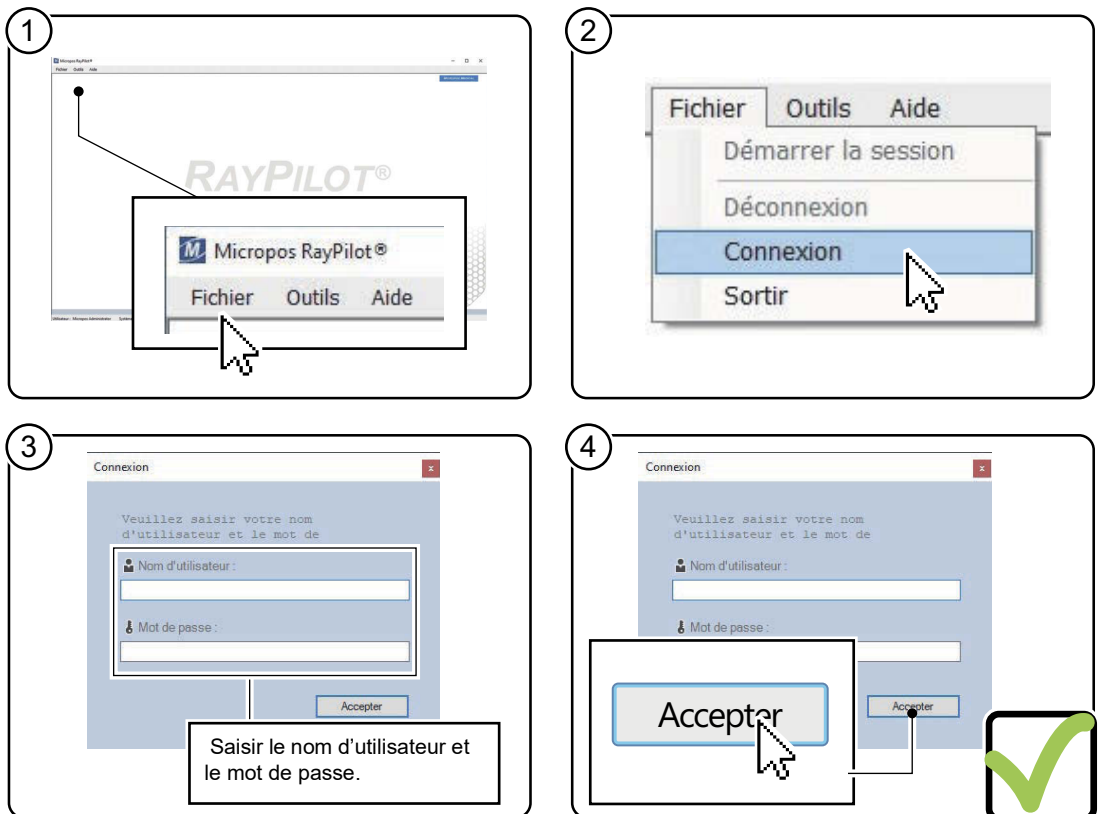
1

Micropos RayPilot®

Fichier Outils Aide

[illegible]

RAYPILOT®

Micropos RayPilot®

Fichier Outils Aide

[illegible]

2

Fichier Outils Aide

Démarrer la session

Déconnexion

Connexion

Sortir

3

Connexion

x

Veuillez saisir votre nom d'utilisateur et le mot de

Nom d'utilisateur :

Mot de passe :

Accepter

Saisir le nom d'utilisateur et le mot de passe.

4

Connexion

x

Veuillez saisir votre nom d'utilisateur et le mot de

Nom d'utilisateur :

Mot de passe :

Accepter

Accepter